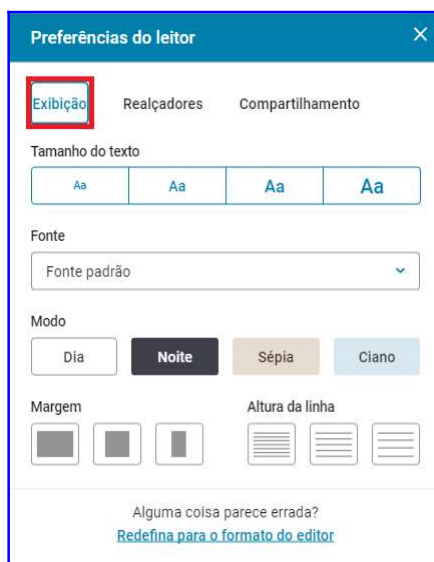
Preferências do leitor
×

Exibição Realçadores Compartilhamento

Tamanho do texto

| Aa | Aa | Aa | Aa |
|---|---|---|---|

Fonte

Fonte padrão

Modo

Dia Noite Sépia Ciano

Margem

Altura da linha

Alguma coisa parece errada?
Redefina para o formato do editor